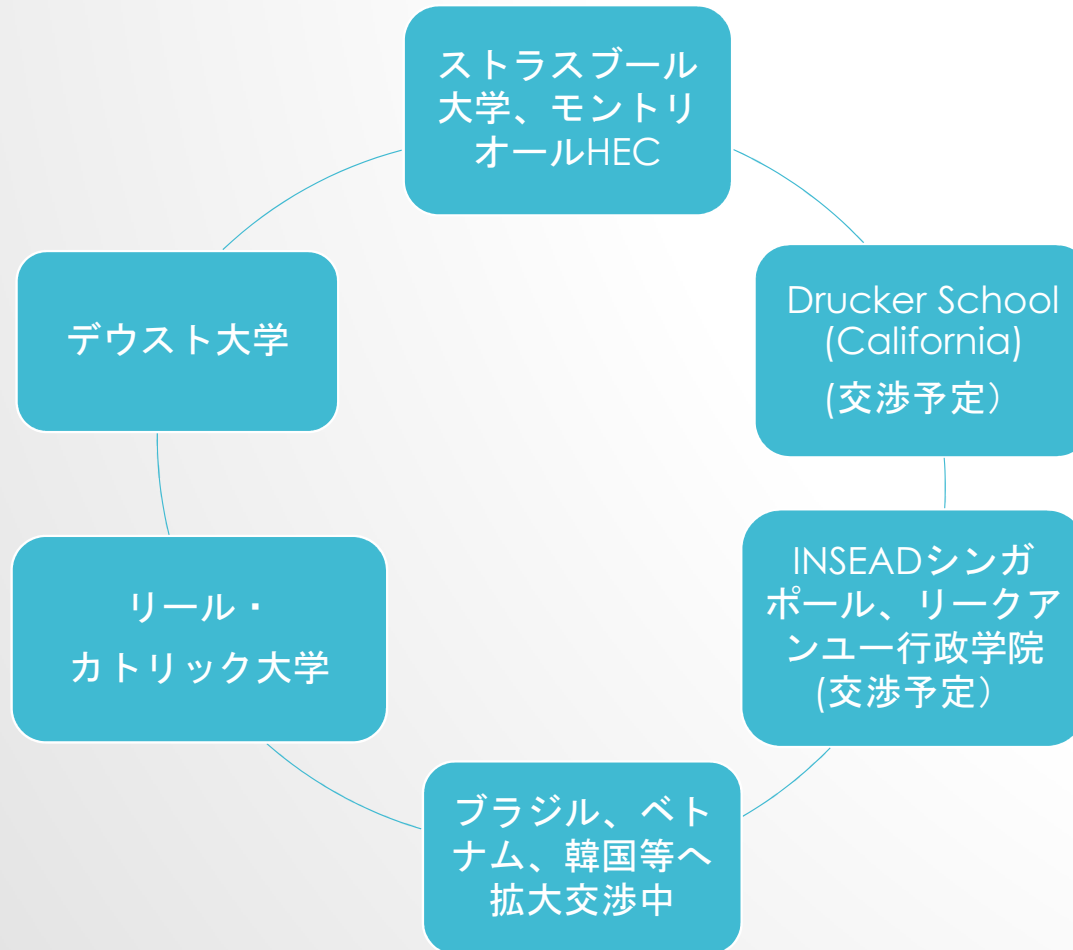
ストラスブール大学、モントリオールHEC

Drucker School (California)
(交渉予定）

INSEADシンガポール、リークアンユー行政学院
(交渉予定）

ブラジル、ベトナム、韓国等へ拡大交渉中

リール・
カトリック大学

デウスト大学